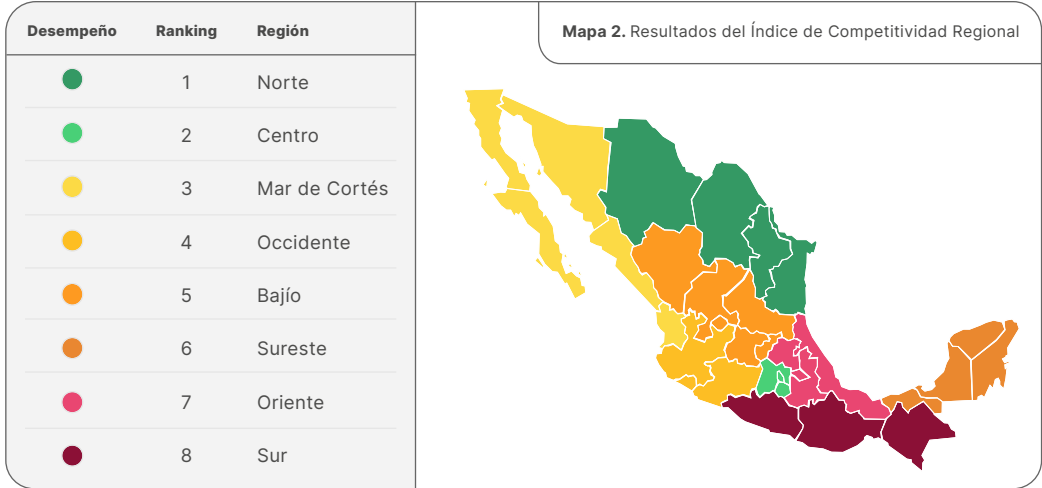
| Desempeño | Ranking | Región |
|---|---|---|
| | 1 | Norte |
| | 2 | Centro |
| | 3 | Mar de Cortés |
| | 4 | Occidente |
| | 5 | Bajío |
| | 6 | Sureste |
| | 7 | Oriente |
| | 8 | Sur |

**Mapa 2.** Resultados del Índice de Competitividad Regional